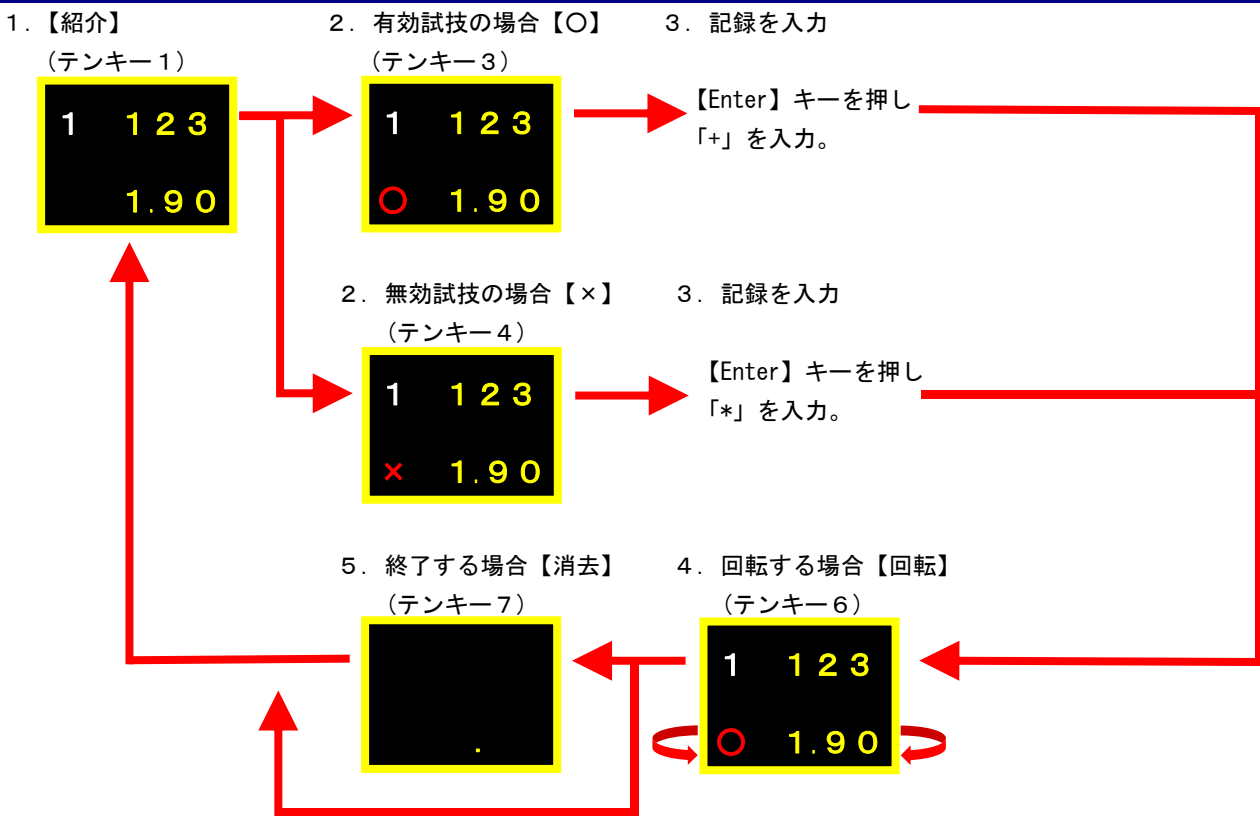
１．【紹介】
（テンキー１）

1　１２３
１.９０

２．有効試技の場合【○】
（テンキー３）

1　１２３
○　１.９０

３．記録を入力

【Enter】キーを押し
「+」を入力。

２．無効試技の場合【×】
（テンキー４）

1　１２３
×　１.９０

３．記録を入力

【Enter】キーを押し
「*」を入力。

５．終了する場合【消去】
（テンキー７）

.

４．回転する場合【回転】
（テンキー６）

1　１２３
○　１.９０